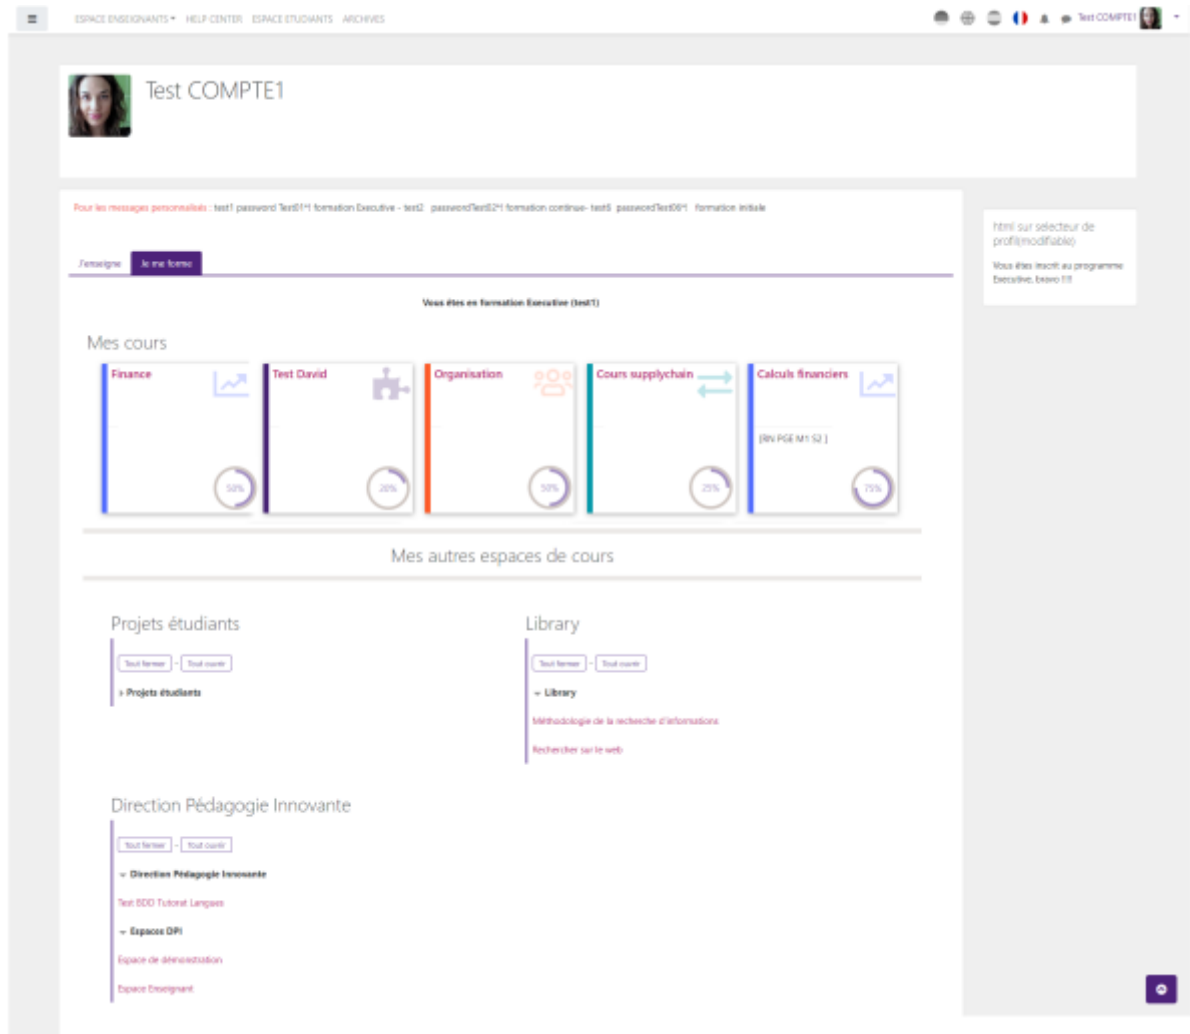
ESPACE ENSEIGNANTS HELP CENTER ESPACE ETUDIANTS ARCHIVES

Test COMPTE1

Test COMPTE1

Pour les messages personalisés : test1 password Test01*! formation Executive - test2 passwordTest02*! formation continue- test6 passwordTest06*! formation initiale

J'enseigne Je me forme

Vous êtes en formation Executive (test1)

Mes cours

Finance
50%

Test David
20%

Organisation
50%

Cours supplychain
25%

Calculs financiers
[RN PGE M1 S2 ]
75%

Mes autres espaces de cours

Projets étudiants

Tout fermer - Tout ouvrir

Projets étudiants

Library

Tout fermer - Tout ouvrir

Library

Méthodologie de la recherche d'informations

Rechercher sur le web

Direction Pédagogie Innovante

Tout fermer - Tout ouvrir

Direction Pédagogie Innovante

Test BDD Tutorat Langues

Espaces DPI

Espace de démonstration

Espace Enseignant

html sur sélecteur de profil(modifiable)

Vous êtes inscrit au programme Executive, bravo !!!